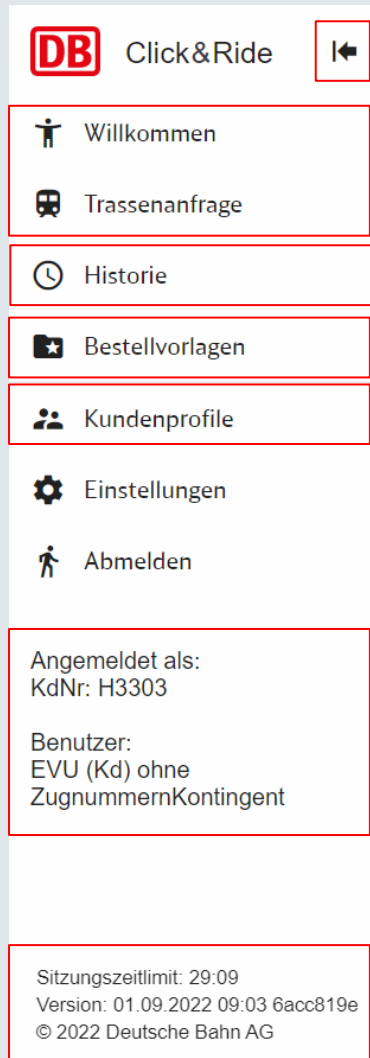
DB Click&Ride

Willkommen

Trassenanfrage

Historie

Bestellvorlagen

Kundenprofile

Einstellungen

Abmelden

Angemeldet als:
KdNr: H3303

Benutzer:
EVU (Kd) ohne ZugnummernKontingent

Sitzungszeitlimit: 29:09
Version: 01.09.2022 09:03 6acc819e
© 2022 Deutsche Bahn AG